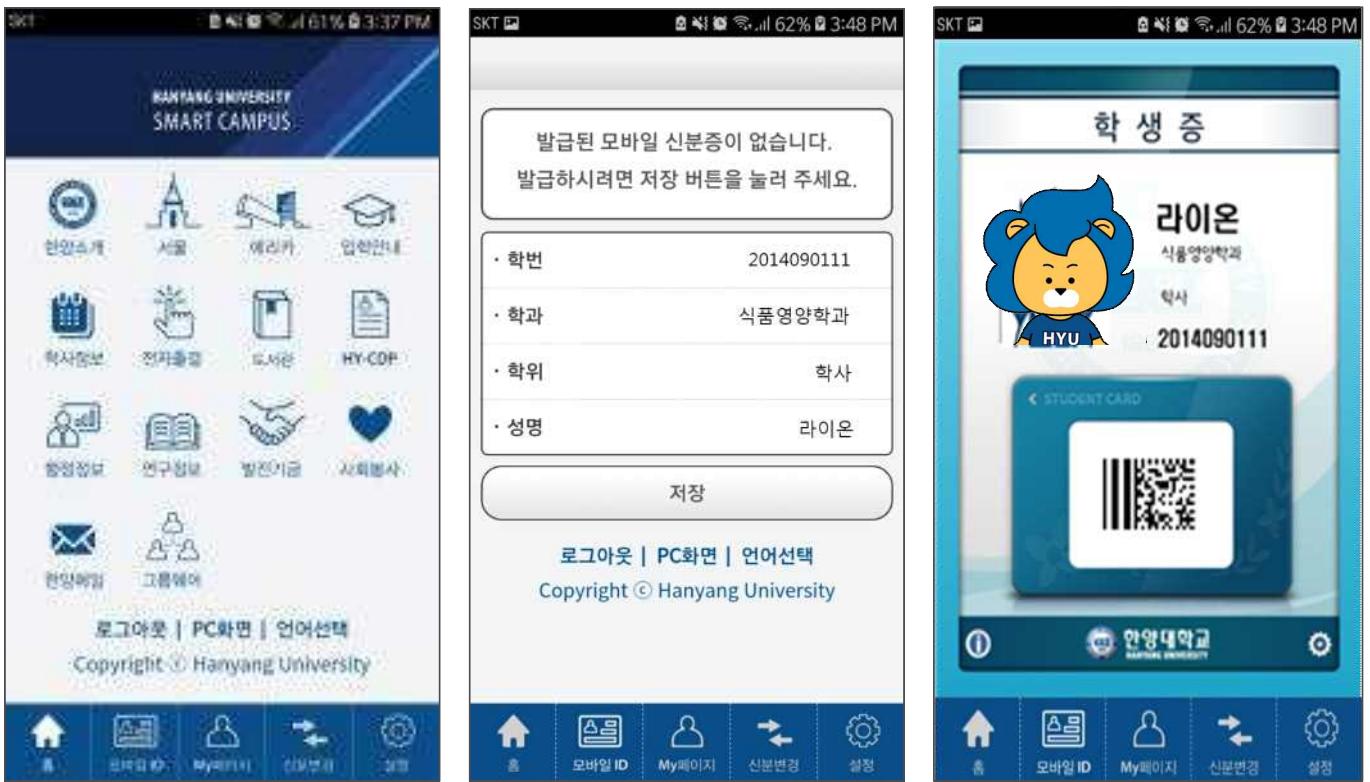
SKT 61% 3:37 PM

HANYANG UNIVERSITY
SMART CAMPUS

한양소개 서울 에리카 입학안내
학사정보 전자출결 도서관 HY-CDP
행정정보 연구정보 발전기금 사회봉사
한양메일 그룹웨어

로그아웃 | PC화면 | 언어선택
Copyright ⓒ Hanyang University

홈 모바일 ID My페이지 신분변경 설정

SKT 62% 3:48 PM

발급된 모바일 신분증이 없습니다.
발급하시려면 저장 버튼을 눌러 주세요.

| · 학번 | 2014090111 |
|---|---|
| · 학과 | 식품영양학과 |
| · 학위 | 학사 |
| · 성명 | 라이온 |

저장

로그아웃 | PC화면 | 언어선택
Copyright ⓒ Hanyang University

홈 모바일 ID My페이지 신분변경 설정

SKT 62% 3:48 PM

학 생 증

라이온
식품영양학과
학사
2014090111

HYU

STUDENT CARD

한양대학교
HANYANG UNIVERSITY

홈 모바일 ID My페이지 신분변경 설정